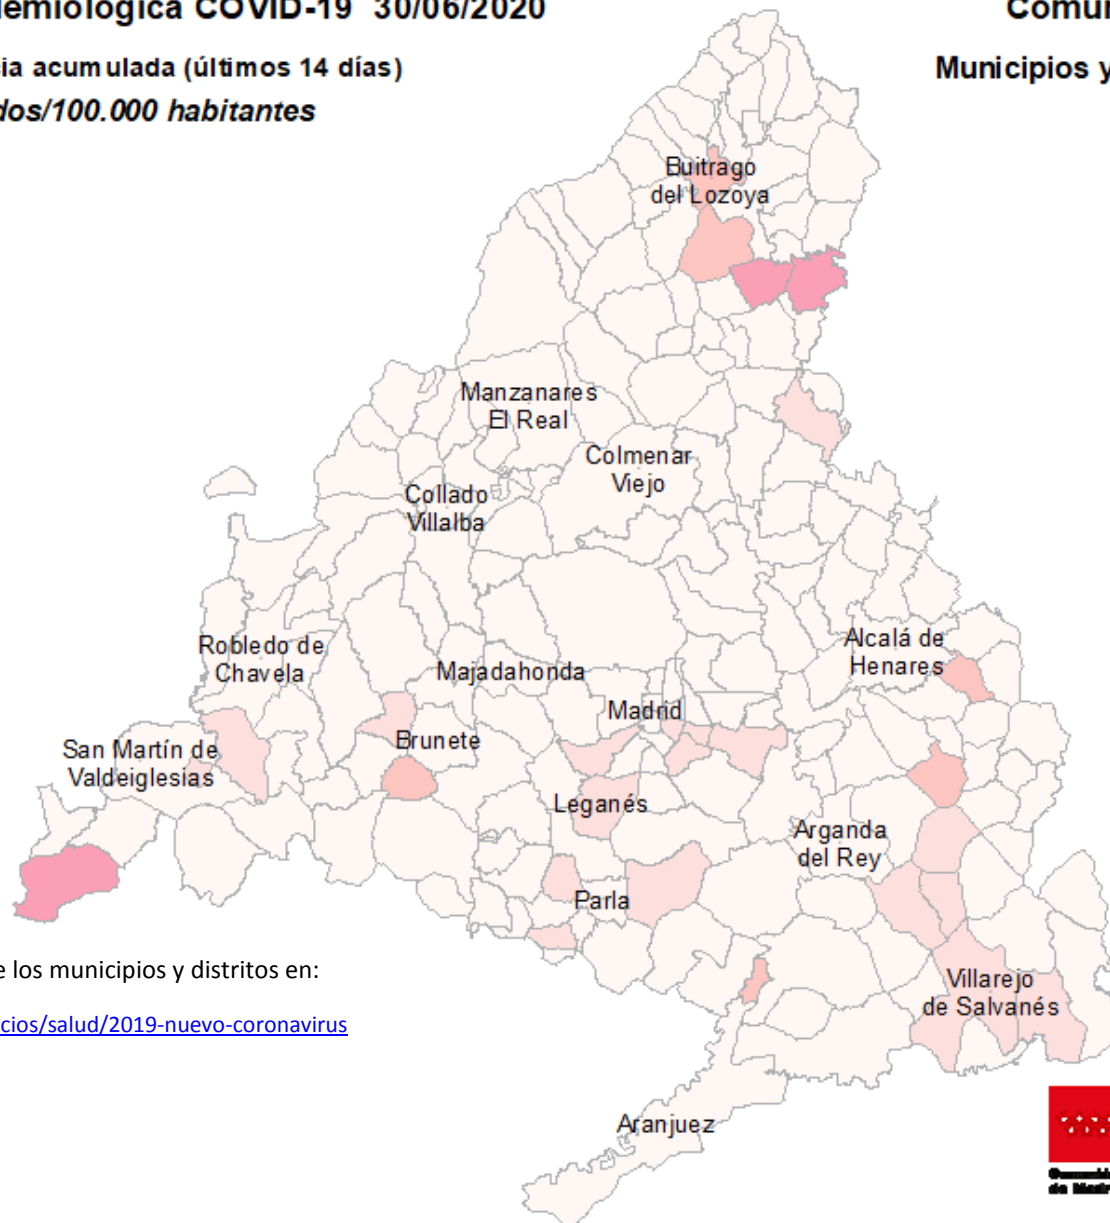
iemiológica COVID-19 30/06/2020

Comu

ia acumulada (últimos 14 días)

Municipios y

dos/100.000 habitantes

Buitrago del Lozoya

Manzanares El Real

Colmenar Viejo

Collado Villalba

Robledo de Chavela

Majadahonda

Alcalá de Henares

Madrid

San Martín de Valdeiglesias

Brunete

Leganés

Arganda del Rey

Parla

Villarejo de Salvanés

Aranjuez

e los municipios y distritos en:

cios/salud/2019-nuevo-coronavirus

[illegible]